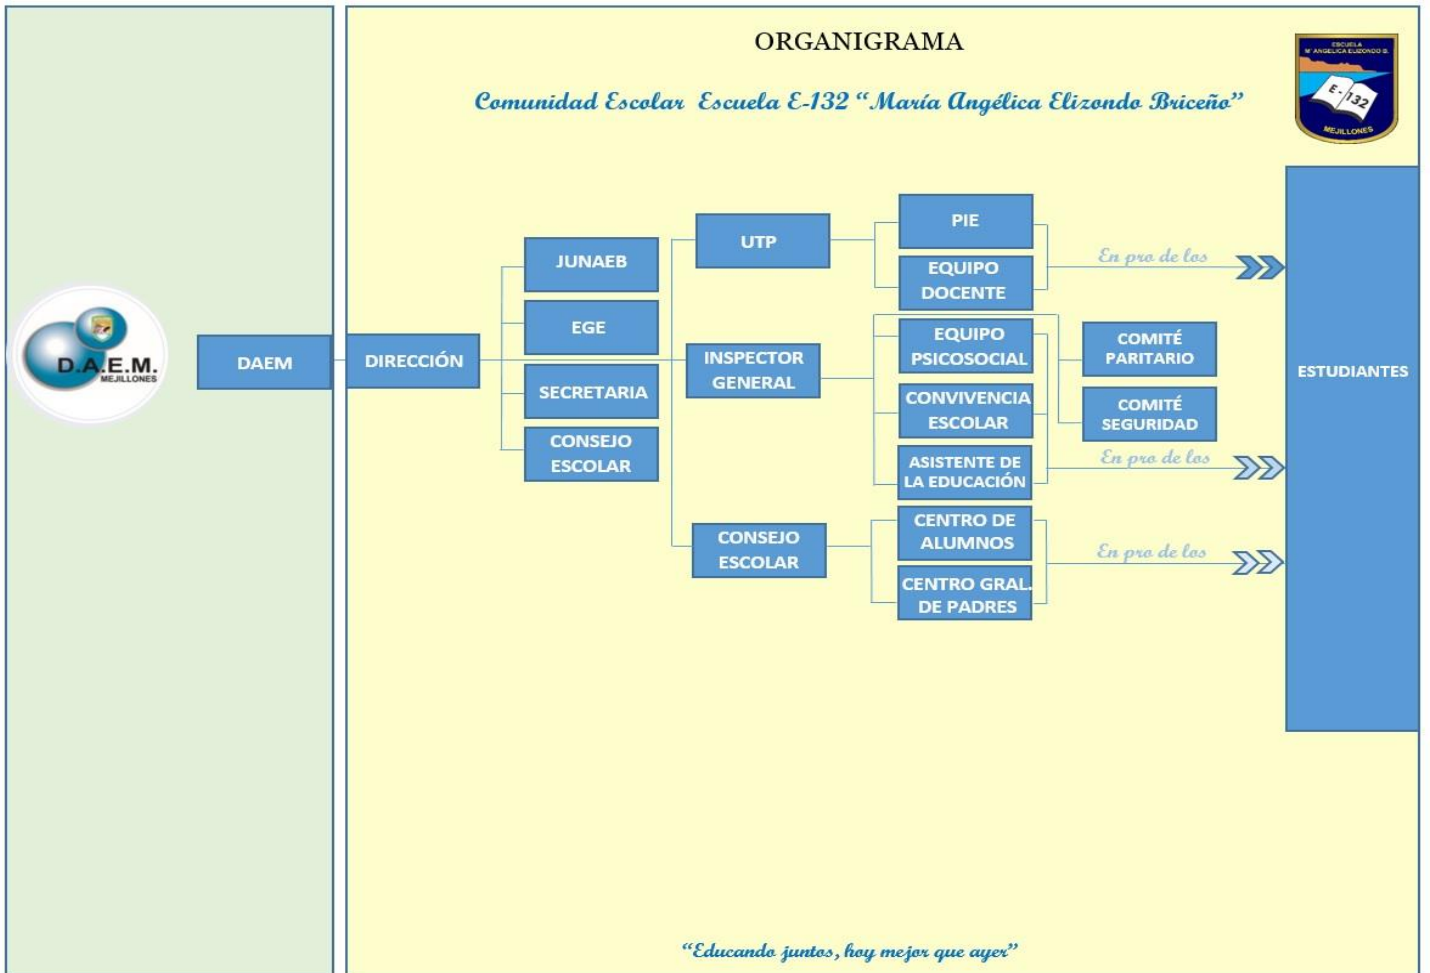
ORGANIGRAMA

Comunidad Escolar Escuela E-132 "María Angélica Elizondo Briceño"

ESCUELA Mª ANGELICA ELIZONDO B.
E-132
MEJILLONES

D.A.E.M.
MEJILLONES

DAEM

DIRECCIÓN

JUNAEB

EGE

SECRETARIA

CONSEJO ESCOLAR

UTP

INSPECTOR GENERAL

CONSEJO ESCOLAR

PIE

EQUIPO DOCENTE

EQUIPO PSICOSOCIAL

CONVIVENCIA ESCOLAR

ASISTENTE DE LA EDUCACIÓN

CENTRO DE ALUMNOS

CENTRO GRAL. DE PADRES

COMITÉ PARITARIO

COMITÉ SEGURIDAD

En pro de los

En pro de los

En pro de los

ESTUDIANTES

"Educando juntos, hoy mejor que ayer"